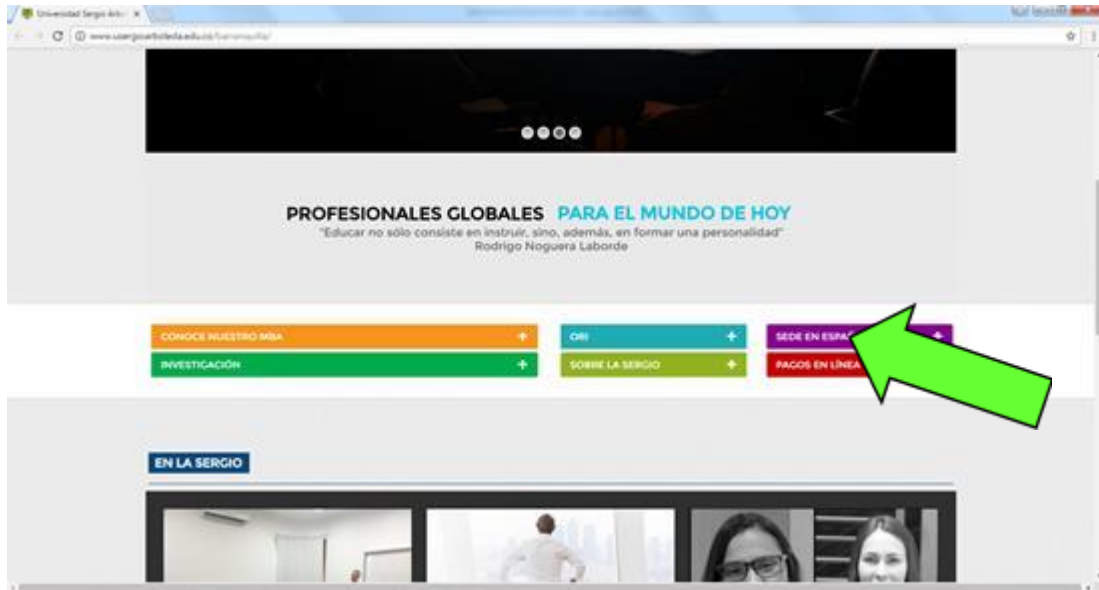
Universidad Sergio Arbo

www.usergioarboleda.edu.co/barranquilla/

PROFESIONALES GLOBALES PARA EL MUNDO DE HOY

"Educar no sólo consiste en instruir, sino, además, en formar una personalidad"
Rodrigo Noguera Laborde

CONOCE NUESTRO MBA +

INVESTIGACIÓN +

ORI +

SOBRE LA SERGIO +

SEDE EN ESPA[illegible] +

PAGOS EN LÍNEA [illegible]

EN LA SERGIO